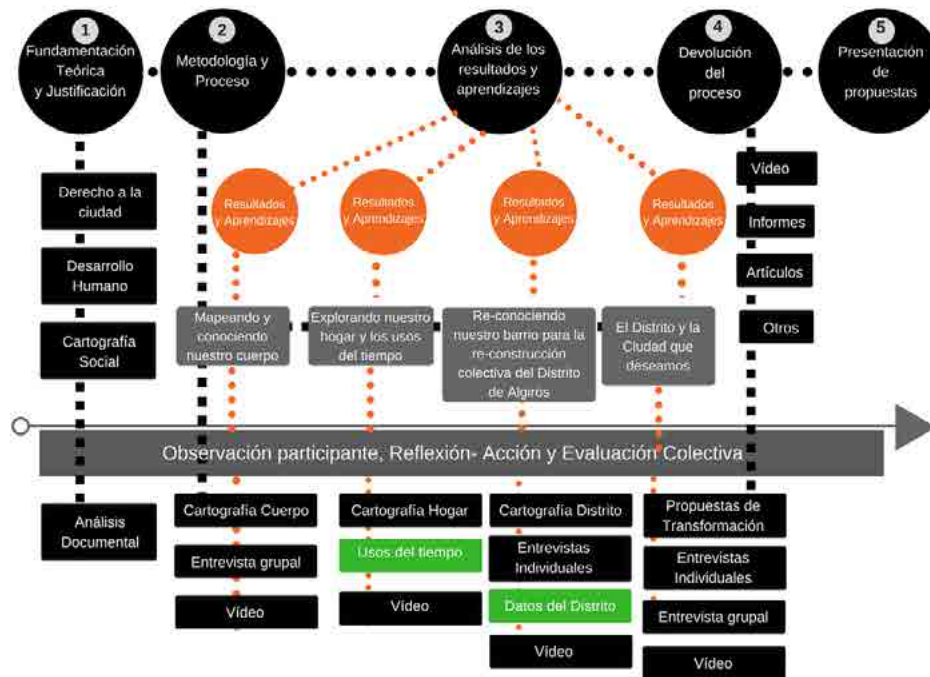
1
Fundamentación Teórica y Justificación

2
Metodología y Proceso

3
Análisis de los resultados y aprendizajes

4
Devolución del proceso

5
Presentación de propuestas

Derecho a la ciudad

Desarrollo Humano

Cartografía Social

Resultados y Aprendizajes

Resultados y Aprendizajes

Resultados y Aprendizajes

Resultados y Aprendizajes

Vídeo

Informes

Artículos

Otros

Mapeando y conociendo nuestro cuerpo

Explorando nuestro hogar y los usos del tiempo

Re-conociendo nuestro barrio para la re-construcción colectiva del Distrito de Algiros

El Distrito y la Ciudad que deseamos

Observación participante, Reflexión- Acción y Evaluación Colectiva

Análisis Documental

Cartografía Cuerpo

Entrevista grupal

Vídeo

Cartografía Hogar

Usos del tiempo

Vídeo

Cartografía Distrito

Entrevistas Individuales

Datos del Distrito

Vídeo

Propuestas de Transformación

Entrevistas Individuales

Entrevista grupal

Vídeo